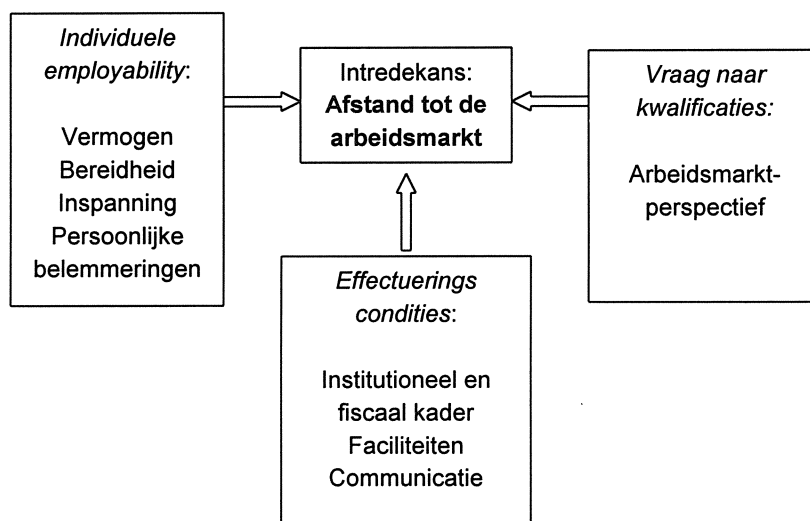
Individuele employability:

Vermogen
Bereidheid
Inspanning
Persoonlijke belemmeringen

Intredekans:
**Afstand tot de arbeidsmarkt**

Vraag naar kwalificaties:

Arbeidsmarktperspectief

Effectuerings condities:

Institutioneel en fiscaal kader
Faciliteiten
Communicatie